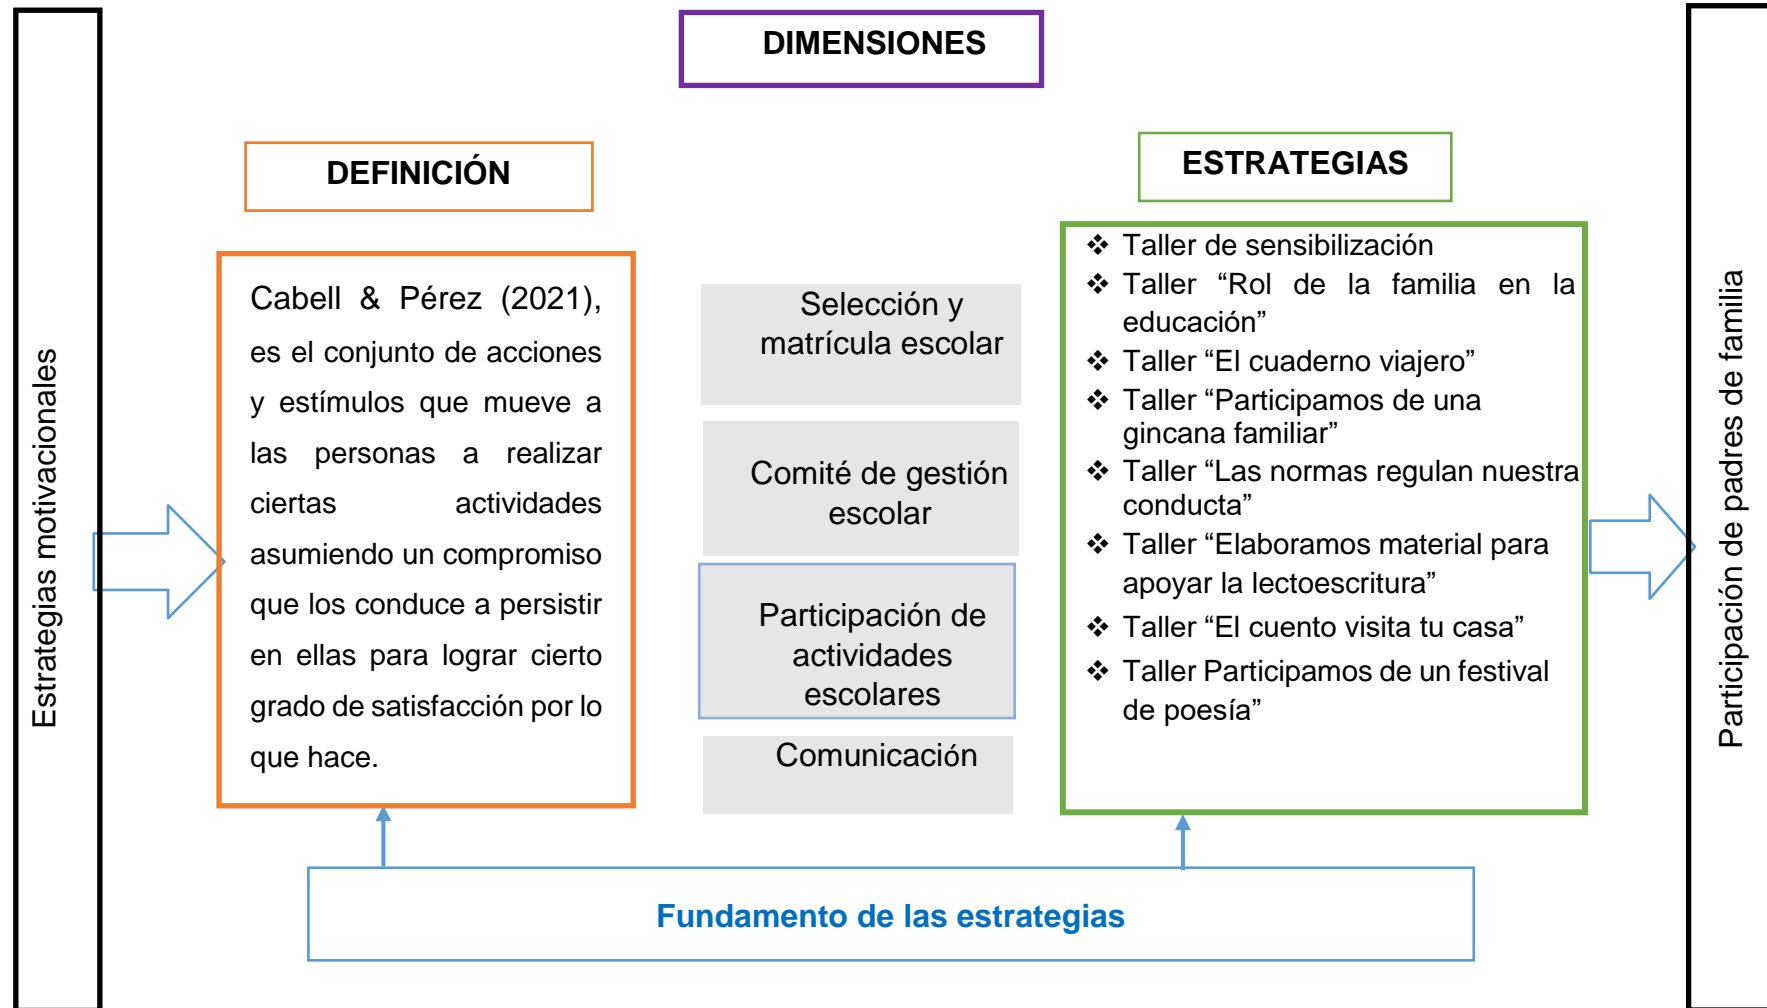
Estrategias motivacionales

DIMENSIONES

DEFINICIÓN

Cabell & Pérez (2021), es el conjunto de acciones y estímulos que mueve a las personas a realizar ciertas actividades asumiendo un compromiso que los conduce a persistir en ellas para lograr cierto grado de satisfacción por lo que hace.

Selección y matrícula escolar

Comité de gestión escolar

Participación de actividades escolares

Comunicación

ESTRATEGIAS

❖ Taller de sensibilización
❖ Taller "Rol de la familia en la educación"
❖ Taller "El cuaderno viajero"
❖ Taller "Participamos de una gincana familiar"
❖ Taller "Las normas regulan nuestra conducta"
❖ Taller "Elaboramos material para apoyar la lectoescritura"
❖ Taller "El cuento visita tu casa"
❖ Taller Participamos de un festival de poesía"

Participación de padres de familia

Fundamento de las estrategias